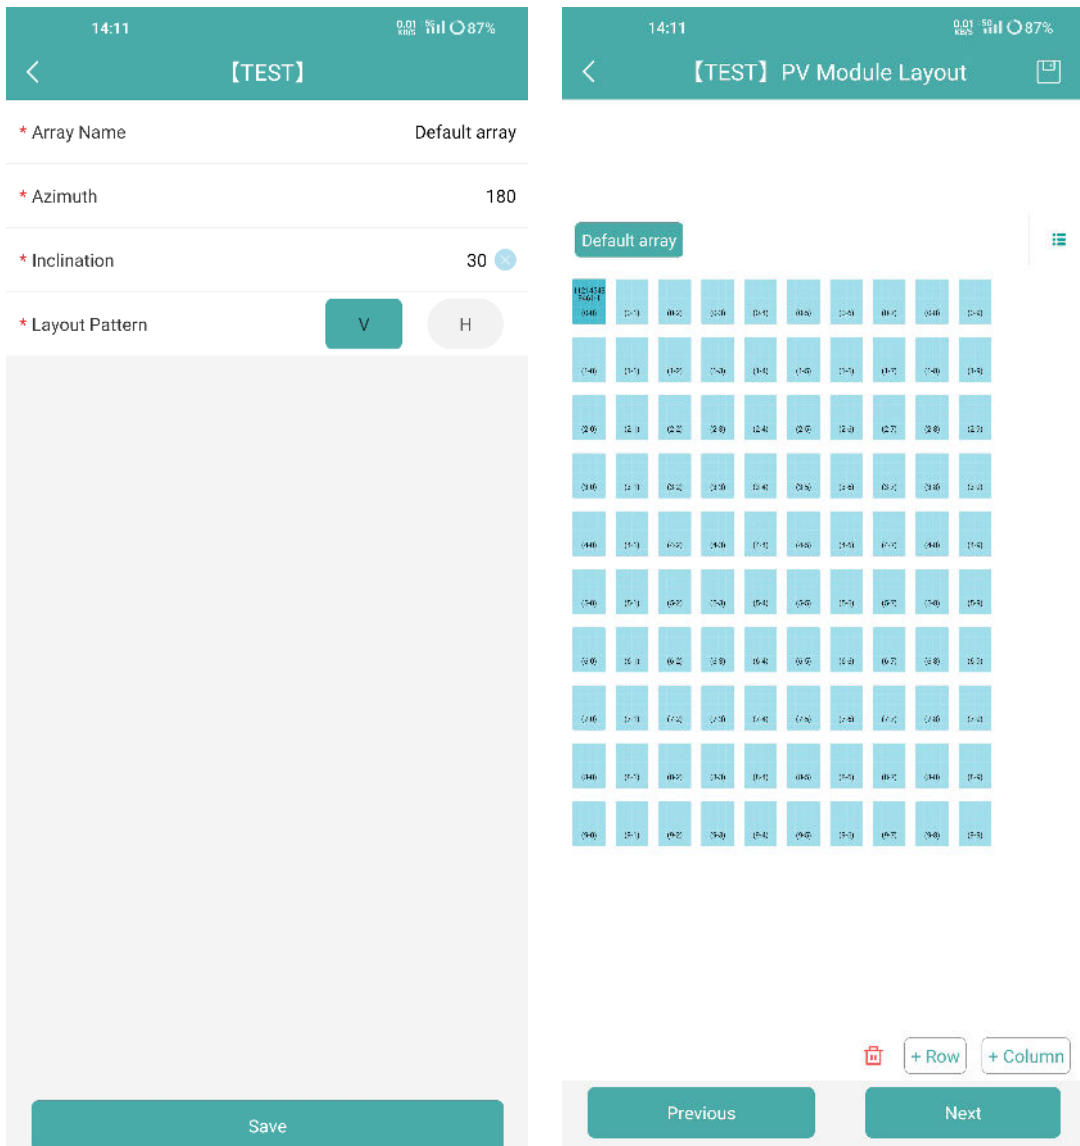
14:11
0.01 KB/S 5G 87%

【TEST】

* Array Name
Default array

* Azimuth
180

* Inclination
30

* Layout Pattern
V
H

Save

14:11
0.01 KB/S 5G 87%

【TEST】PV Module Layout

Default array

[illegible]

+ Row
+ Column

Previous
Next